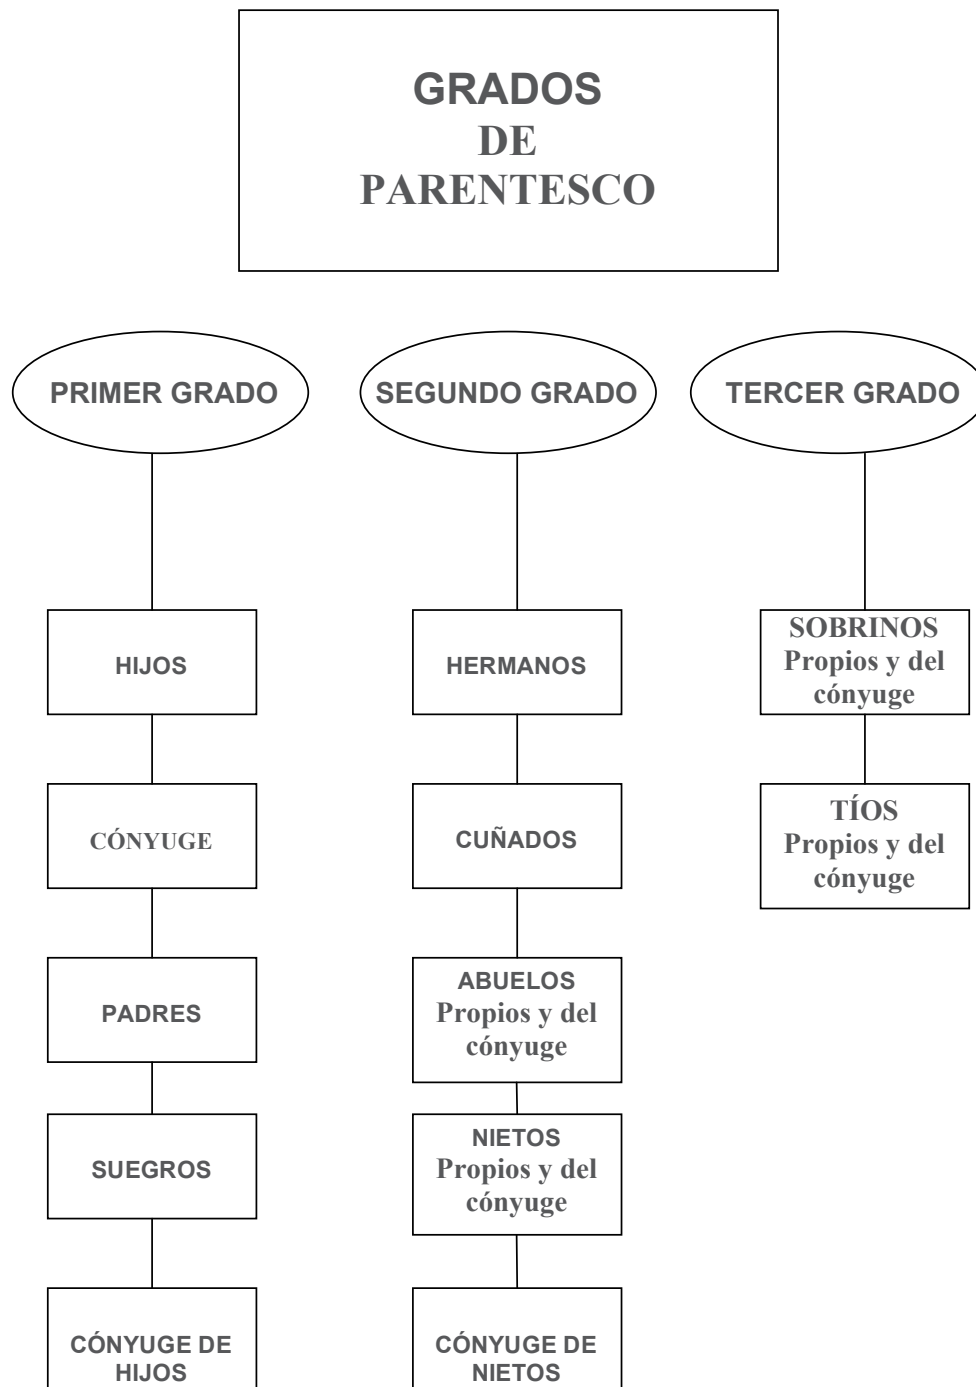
GRADOS
DE
PARENTESCO

PRIMER GRADO

HIJOS

CÓNYUGE

PADRES

SUEGROS

CÓNYUGE DE HIJOS

SEGUNDO GRADO

HERMANOS

CUÑADOS

ABUELOS
Propios y del cónyuge

NIETOS
Propios y del cónyuge

CÓNYUGE DE NIETOS

TERCER GRADO

SOBRINOS
Propios y del cónyuge

TÍOS
Propios y del cónyuge